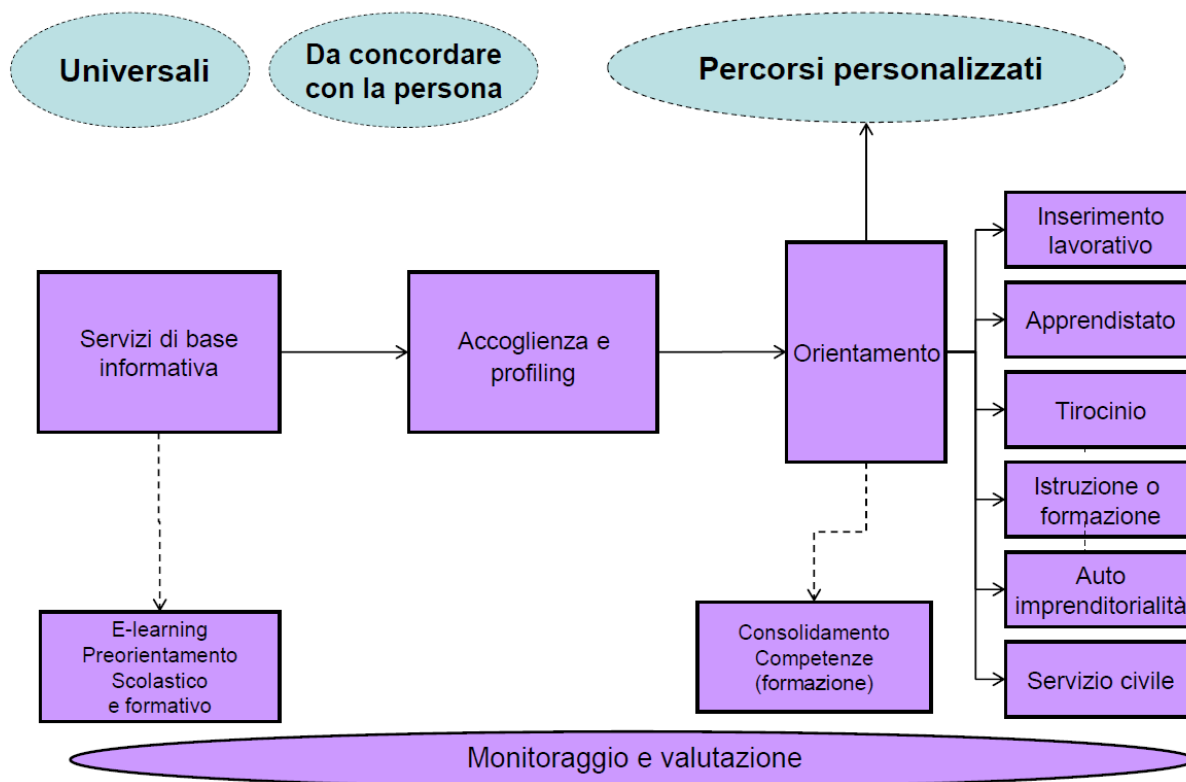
Universali

Da concordare con la persona

Percorsi personalizzati

Servizi di base informativa

Accoglienza e profiling

Orientamento

Inserimento lavorativo

Apprendistato

Tirocinio

Istruzione o formazione

Auto imprenditorialità

Servizio civile

E-learning Preorientamento Scolastico e formativo

Consolidamento Competenze (formazione)

Monitoraggio e valutazione